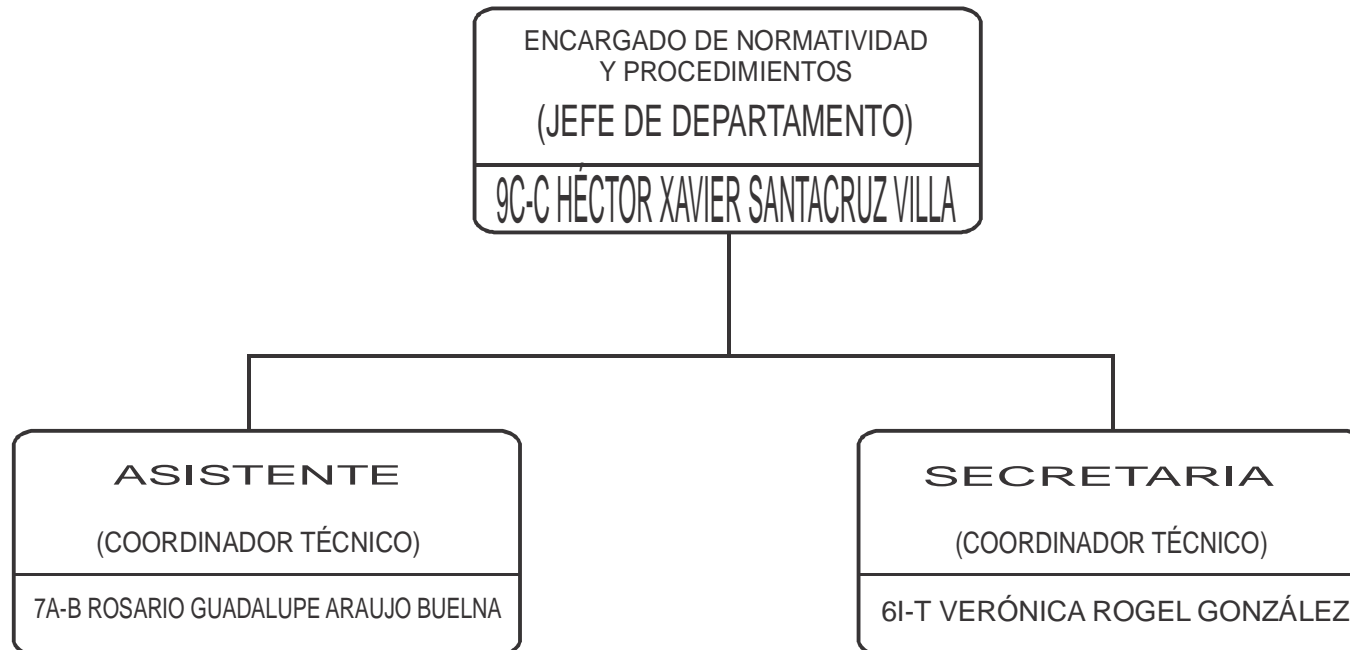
ENCARGADO DE NORMATIVIDAD Y PROCEDIMIENTOS

(JEFE DE DEPARTAMENTO)

9C-C HÉCTOR XAVIER SANTACRUZ VILLA

ASISTENTE

(COORDINADOR TÉCNICO)

7A-B ROSARIO GUADALUPE ARAUJO BUELNA

SECRETARIA

(COORDINADOR TÉCNICO)

6I-T VERÓNICA ROGEL GONZÁLEZ